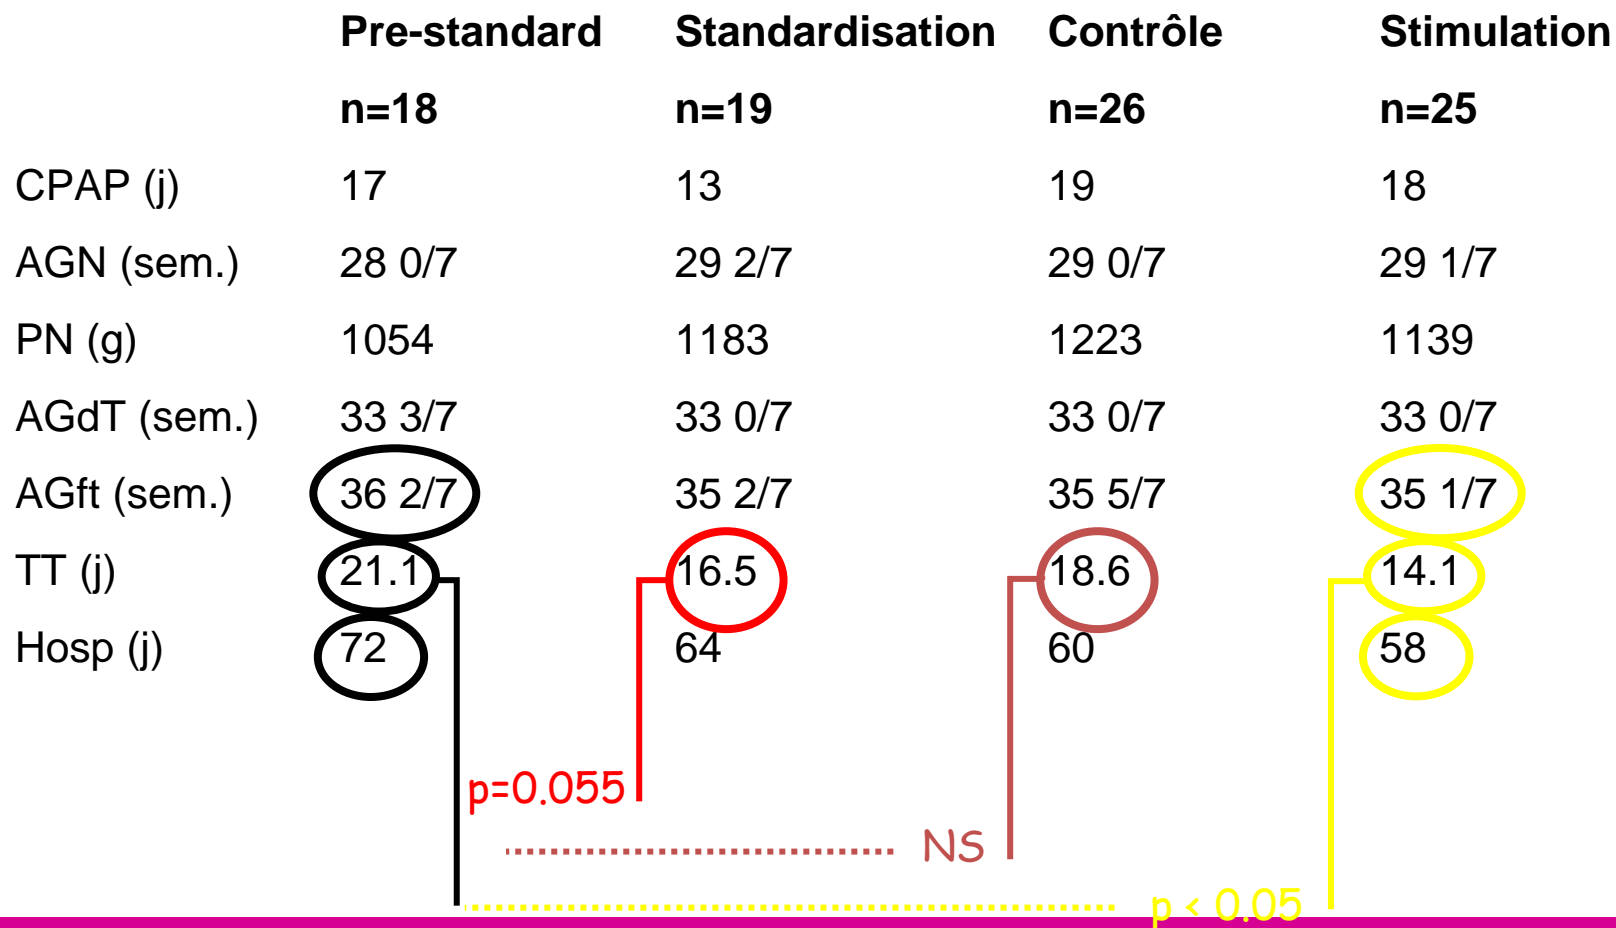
|  | Pre-standard n=18 | Standardisation n=19 | Contrôle n=26 | Stimulation n=25 |
|---|---|---|---|---|
| CPAP (j) | 17 | 13 | 19 | 18 |
| AGN (sem.) | 28 0/7 | 29 2/7 | 29 0/7 | 29 1/7 |
| PN (g) | 1054 | 1183 | 1223 | 1139 |
| AGdT (sem.) | 33 3/7 | 33 0/7 | 33 0/7 | 33 0/7 |
| AGft (sem.) | 36 2/7 | 35 2/7 | 35 5/7 | 35 1/7 |
| TT (j) | 21.1 | 16.5 | 18.6 | 14.1 |
| Hosp (j) | 72 | 64 | 60 | 58 |

p=0.055

NS

p < 0.05